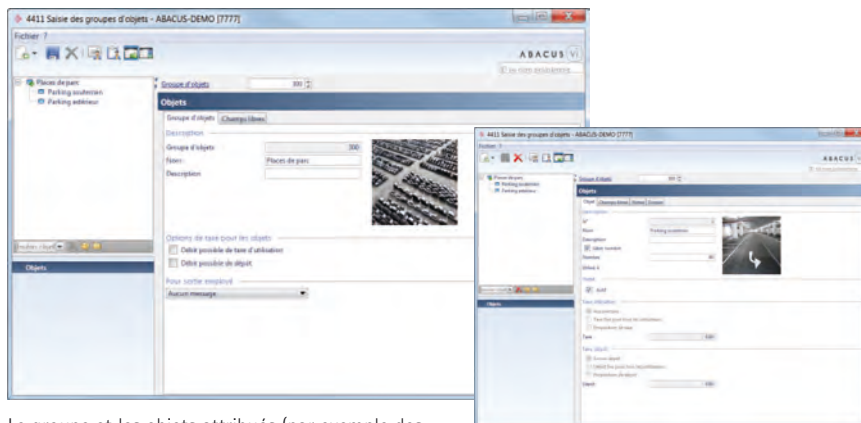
4411 Saisie des groupes d'objets - ABACUS-DEMO [7777]

Fichier ?

ABACUS

Places de parc
Parking souterrain
Parking extérieur

Objets

Groupe d'objets 300

Objets

Groupe d'objets | Champs libres

Description

Groupe d'objets 300
Texte Places de parc
Description

Options de taxe pour les objets

Débit possible de taxe d'utilisation
Débit possible de dépôt

Pour sortie employé

Aucun message

4411 Saisie des groupes d'objets - ABACUS-DEMO [7777]

Fichier ?

ABACUS

Places de parc
Parking souterrain
Parking extérieur

Objets

Objets

Nom Parking souterrain
Description

Actif

Objets

Le groupe et les objets attribués (par exemple des